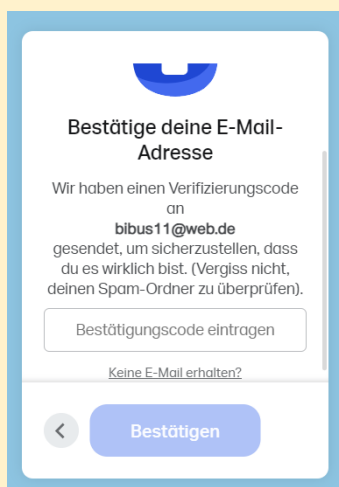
Bestätige deine E-Mail-Adresse

Wir haben einen Verifizierungscode an **bibus11@web.de** gesendet, um sicherzustellen, dass du es wirklich bist. (Vergiss nicht, deinen Spam-Ordner zu überprüfen).

Bestätigungscode eintragen

Keine E-Mail erhalten?

<

Bestätigen